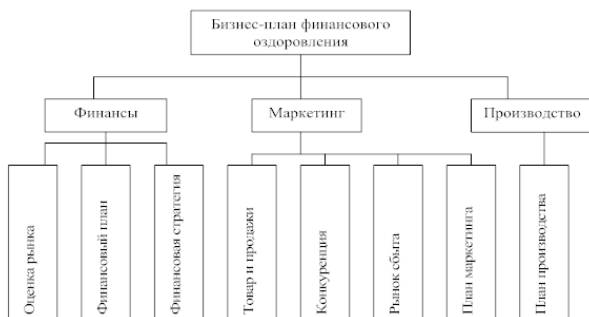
Бизнес-план финансового оздоровления

Финансы

Маркетинг

Производство

Оценка рынка

Финансовый план

Финансовая стратегия

Товар и продажи

Конкуренция

Рынок сбыта

План маркетинга

План производства